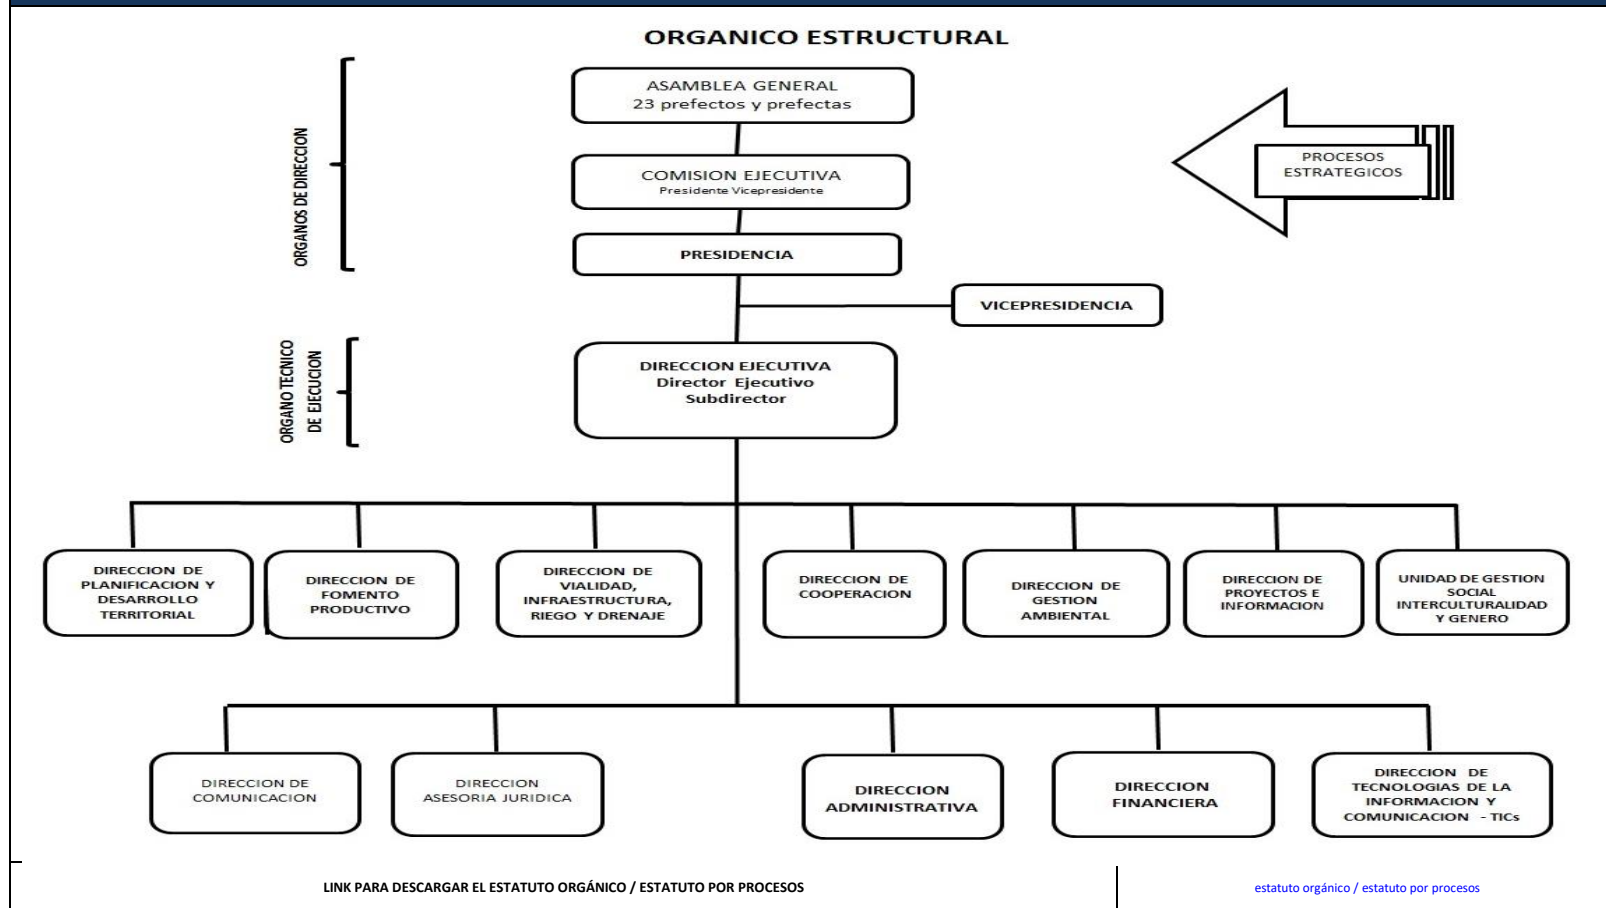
ORGANICO ESTRUCTURAL

ORGANOS DE DIRECCION

ASAMBLEA GENERAL
23 prefectos y prefectas

COMISION EJECUTIVA
Presidente Vicepresidente

PRESIDENCIA

PROCESOS ESTRATEGICOS

VICEPRESIDENCIA

ORGANO TECNICO DE EJECUCION

DIRECCION EJECUTIVA
Director Ejecutivo
Subdirector

DIRECCION DE PLANIFICACION Y DESARROLLO TERRITORIAL

DIRECCION DE FOMENTO PRODUCTIVO

DIRECCION DE VIALIDAD, INFRAESTRUCTURA, RIEGO Y DRENAJE

DIRECCION DE COOPERACION

DIRECCION DE GESTION AMBIENTAL

DIRECCION DE PROYECTOS E INFORMACION

UNIDAD DE GESTION SOCIAL INTERCULTURALIDAD Y GENERO

DIRECCION DE COMUNICACION

DIRECCION ASESORIA JURIDICA

DIRECCION ADMINISTRATIVA

DIRECCION FINANCIERA

DIRECCION DE TECNOLOGIAS DE LA INFORMACION Y COMUNICACION - TICs

LINK PARA DESCARGAR EL ESTATUTO ORGÁNICO / ESTATUTO POR PROCESOS

estatuto orgánico / estatuto por procesos